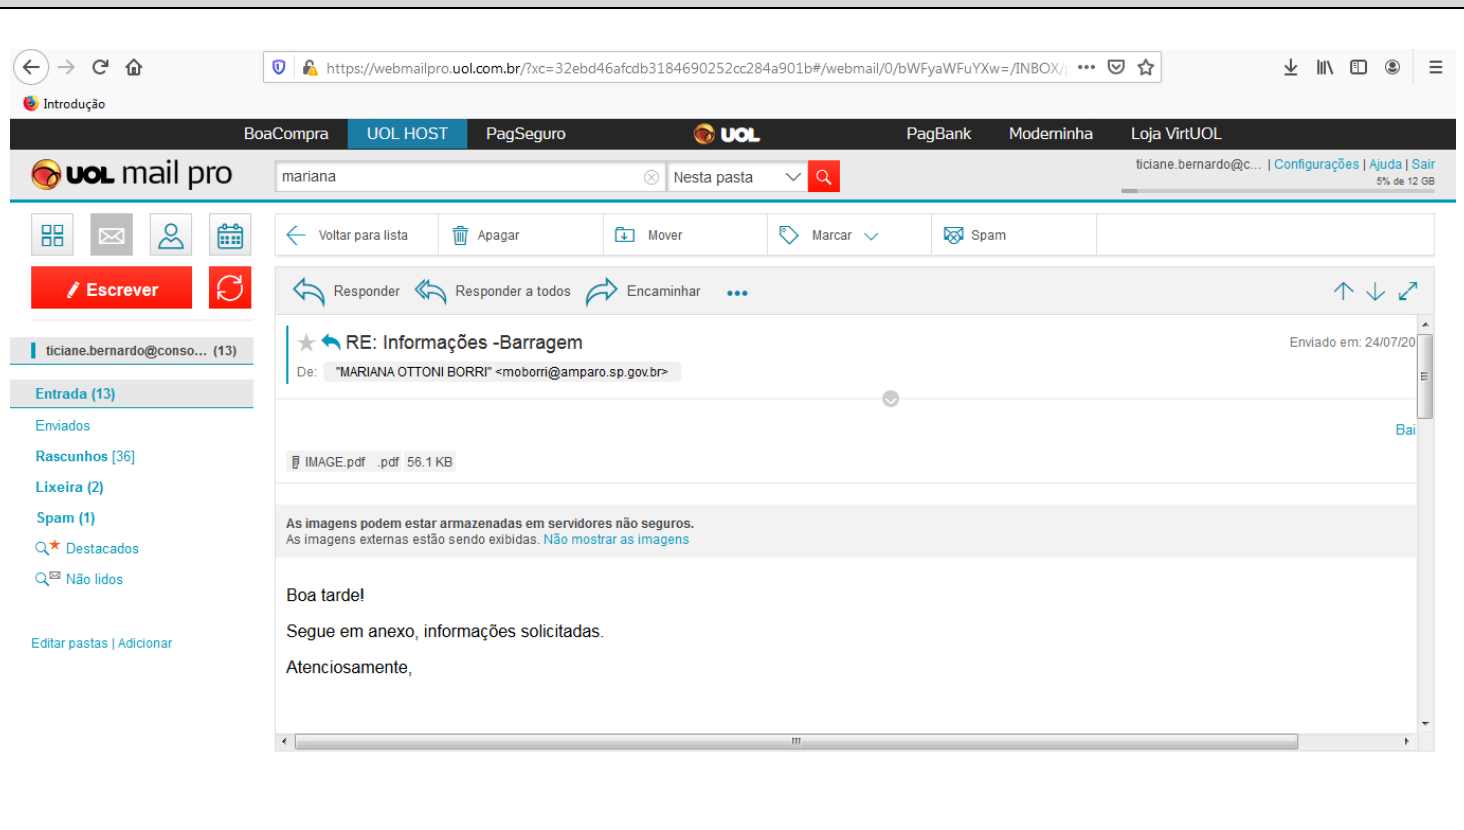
https://webmailpro.uol.com.br/?xc=32ebd46afcdb3184690252cc284a901b#/webmail/0/bWFyaWFuYXw=/INBOX/

Introdução

BoaCompra UOL HOST PagSeguro UOL PagBank Moderninha Loja VirtUOL

UOL mail pro

mariana

Nesta pasta

ticiane.bernardo@c... | Configurações | Ajuda | Sair

5% de 12 GB

Escrever

Voltar para lista Apagar Mover Marcar Spam

Responder Responder a todos Encaminhar •••

ticiane.bernardo@conso... (13)

Entrada (13)

Enviados

Rascunhos [36]

Lixeira (2)

Spam (1)

Destacados

Não lidos

Editar pastas | Adicionar

RE: Informações -Barragem

Enviado em: 24/07/20

De: "MARIANA OTTONI BORRI" <moborri@amparo.sp.gov.br>

Bai

IMAGE.pdf .pdf 56.1 KB

As imagens podem estar armazenadas em servidores não seguros.
As imagens externas estão sendo exibidas. Não mostrar as imagens

Boa tarde!

Segue em anexo, informações solicitadas.

Atenciosamente,